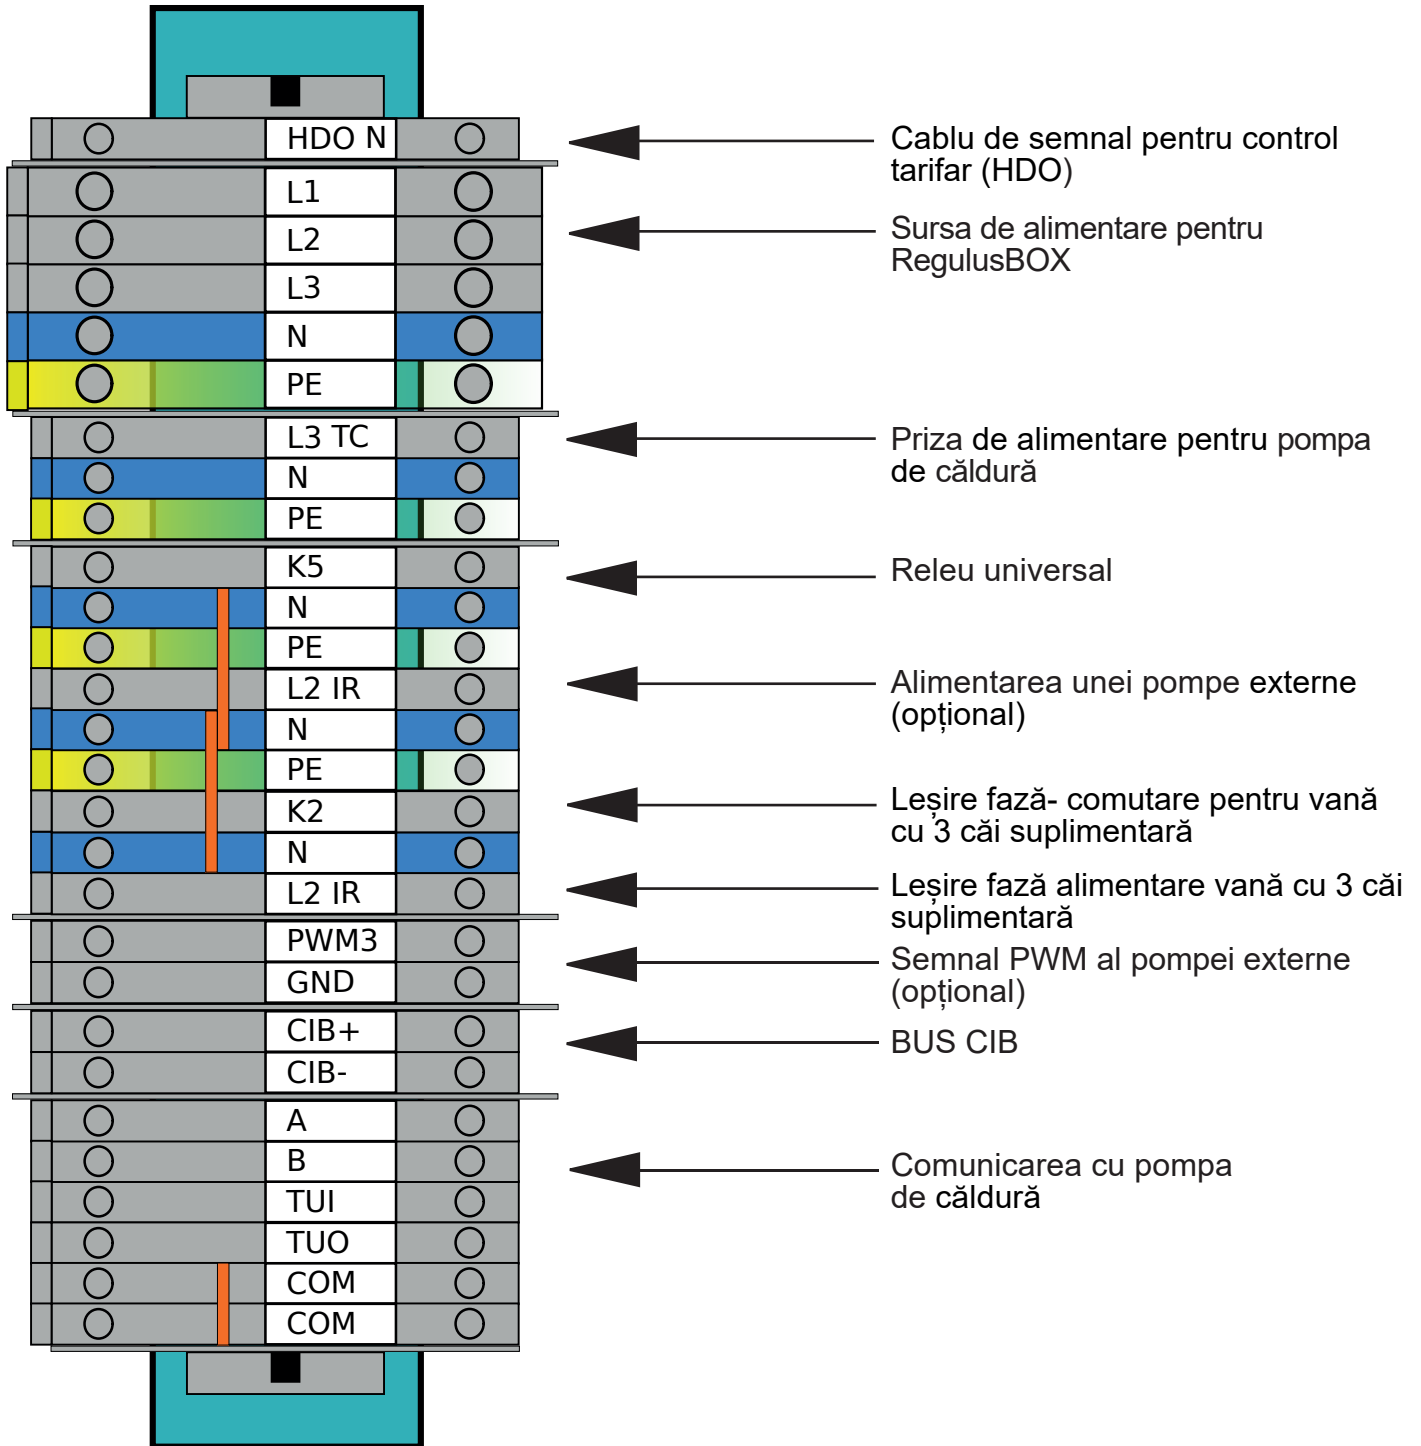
HDO N
L1
L2
L3
N
PE
L3 TC
N
PE
K5
N
PE
L2 IR
N
PE
K2
N
L2 IR
PWM3
GND
CIB+
CIB-
A
B
TUI
TUO
COM
COM

Cablu de semnal pentru control tarifar (HDO)

Sursa de alimentare pentru RegulusBOX

Priza de alimentare pentru pompa de căldură

Releu universal

Alimentarea unei pompe externe (opțional)

Leșire fază- comutare pentru vană cu 3 căi suplimentară

Leșire fază alimentare vană cu 3 căi suplimentară

Semnal PWM al pompei externe (opțional)

BUS CIB

Comunicarea cu pompa de căldură